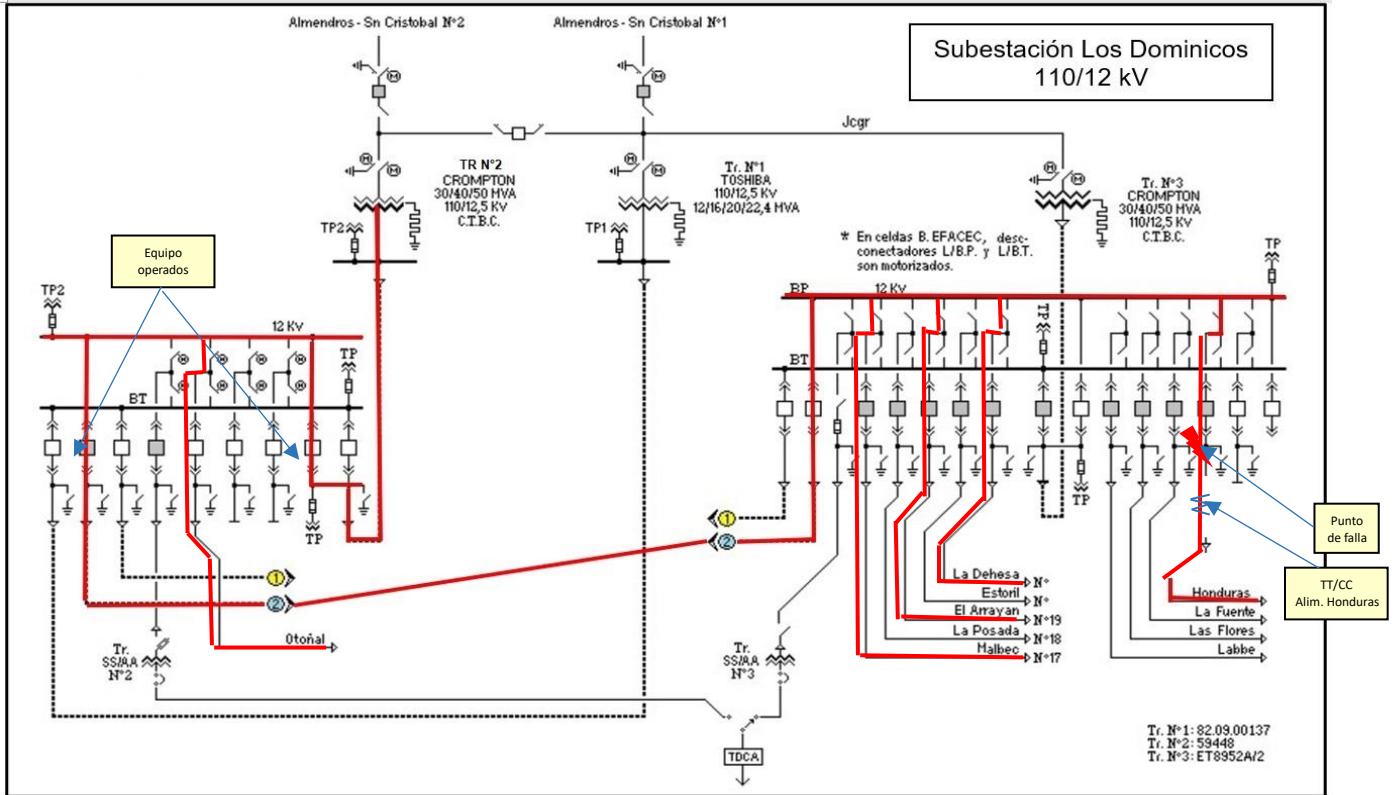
Subestación Los Dominicos
110/12 kV

Almendros - Sn Cristobal N°2
Almendros - Sn Cristobal N°1
Jcgr

TR N°2
CROMPTON
30/40/50 MVA
110/12,5 Kv
C.T.B.C.

Tr. N°1
TOSHIBA
110/12,5 Kv
12/16/20/22,4 MVA

Tr. N°3
CROMPTON
30/40/50 MVA
110/12,5 Kv
C.T.B.C.

TP2
TP1
TP
TP

\* En celdas B. EFACEC, desconectadores L/B.P. y L/B.T. son motorizados.

Equipo
operados

TP2
12 Kv
BT
TP
TP

BP
12 Kv
BT
TP
TP

1
2
1
2

Otoñal

Tr.
SS/AA
N°2

Tr.
SS/AA
N°3

TDCA

La Dehesa N°
Estoril N°
El Arrayan N°19
La Posada N°18
Malbec N°17

Honduras
La Fuente
Las Flores
Labbe

Punto
de falla

TT/CC
Alim. Honduras

Tr. N°1: 82.09.00137
Tr. N°2: 59448
Tr. N°3: ET8952A/2